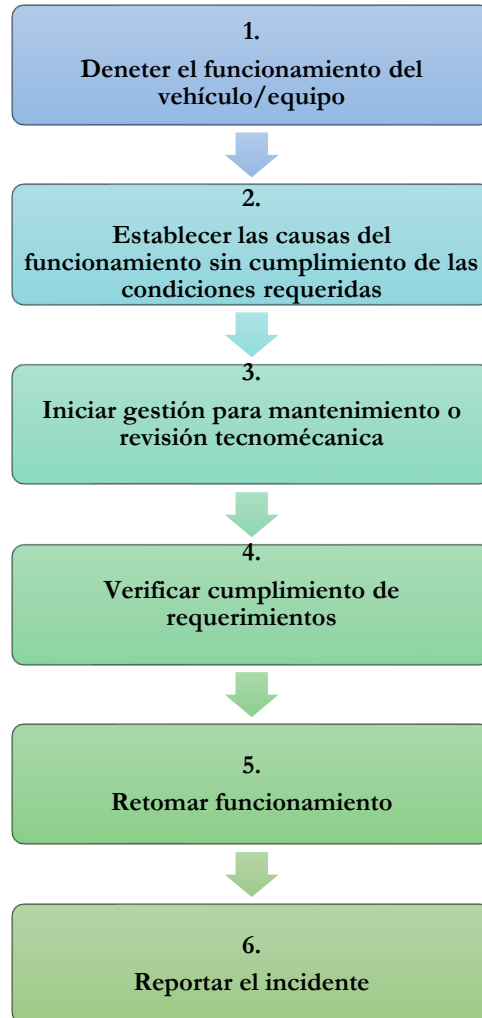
1.

Deneter el funcionamiento del vehículo/equipo

2.

Establecer las causas del funcionamiento sin cumplimiento de las condiciones requeridas

3.

Iniciar gestión para mantenimiento o revisión tecnomécanica

4.

Verificar cumplimiento de requerimientos

5.

Retomar funcionamiento

6.

Reportar el incidente